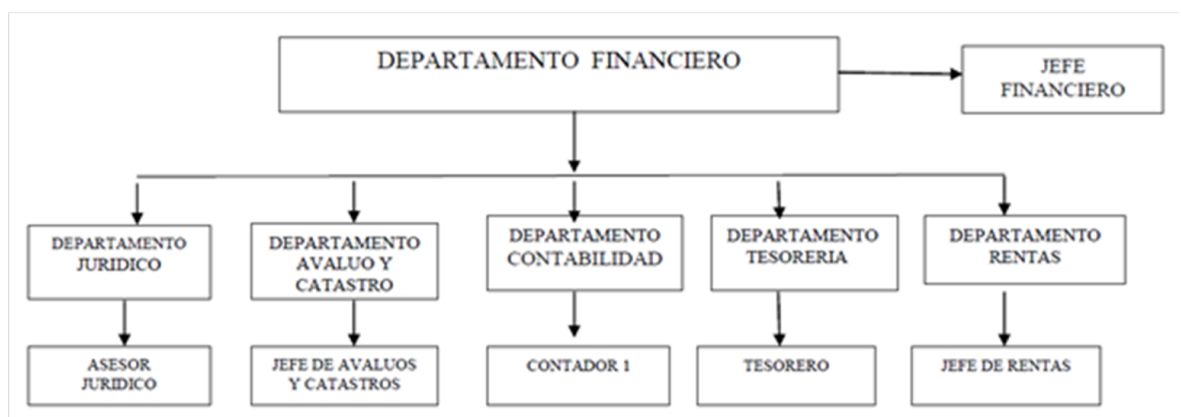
DEPARTAMENTO FINANCIERO

JEFE FINANCIERO

DEPARTAMENTO JURIDICO

DEPARTAMENTO AVALUO Y CATASTRO

DEPARTAMENTO CONTABILIDAD

DEPARTAMENTO TESORERIA

DEPARTAMENTO RENTAS

ASESOR JURIDICO

JEFE DE AVALUOS Y CATASTROS

CONTADOR 1

TESORERO

JEFE DE RENTAS